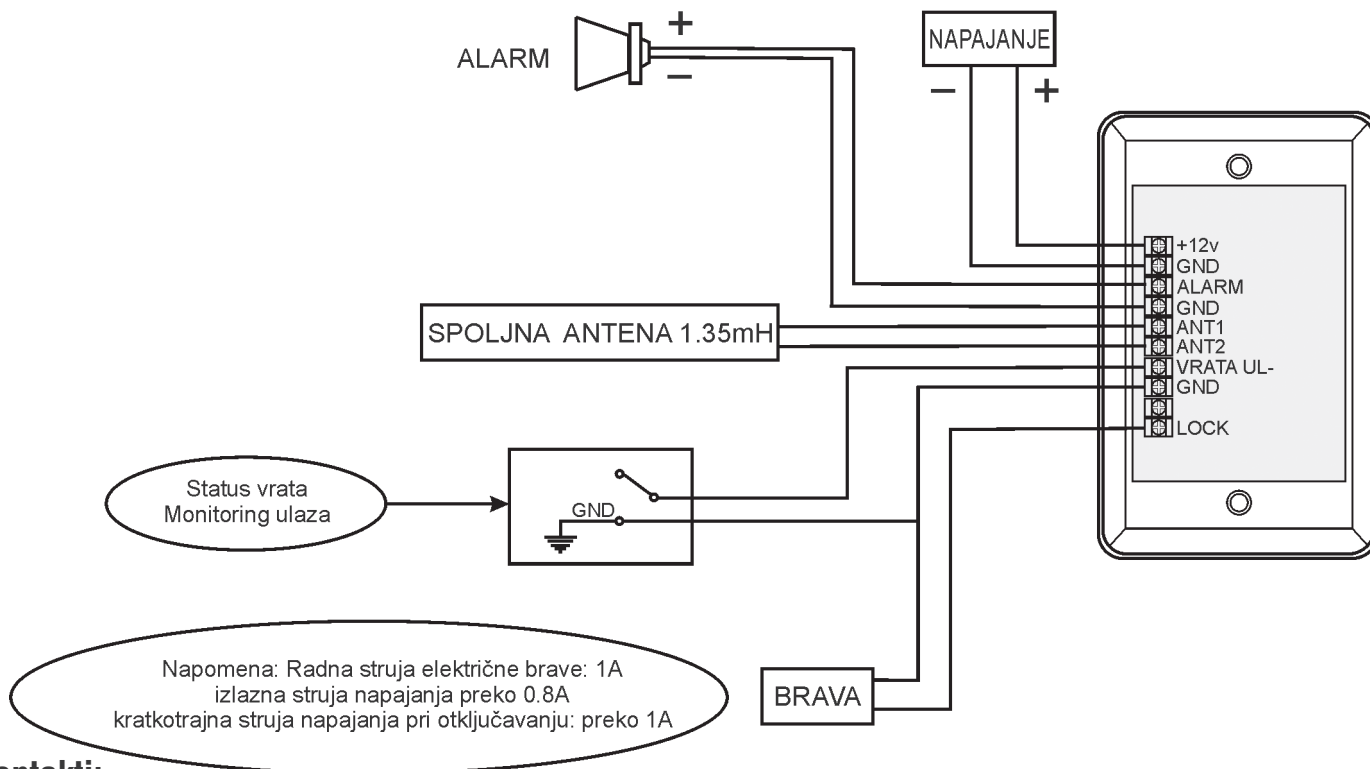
ALARM
+
–
NAPAJANJE
–
+
+12v
GND
ALARM
GND
ANT1
ANT2
VRATA UL-
GND
LOCK
SPOLJNA ANTENA 1.35mH
Status vrata
Monitoring ulaza
GND
Napomena: Radna struja električne brave: 1A
izlazna struja napajanja preko 0.8A
kratkotrajna struja napajanja pri otključavanju: preko 1A
BRAVA
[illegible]ontakti: